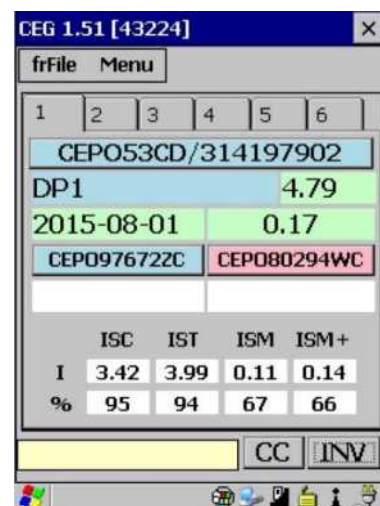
CEG 1.51 [43224]
×
frFile Menu
1 2 3 4 5 6
CEP053CD/314197902
DP1 4.79
2015-08-01 0.17
CEP097672C CEP080294WC

|   | ISC | IST | ISM | ISM+ |
|---|---|---|---|---|
| I | 3.42 | 3.99 | 0.11 | 0.14 |
| % | 95 | 94 | 67 | 66 |

CC INV